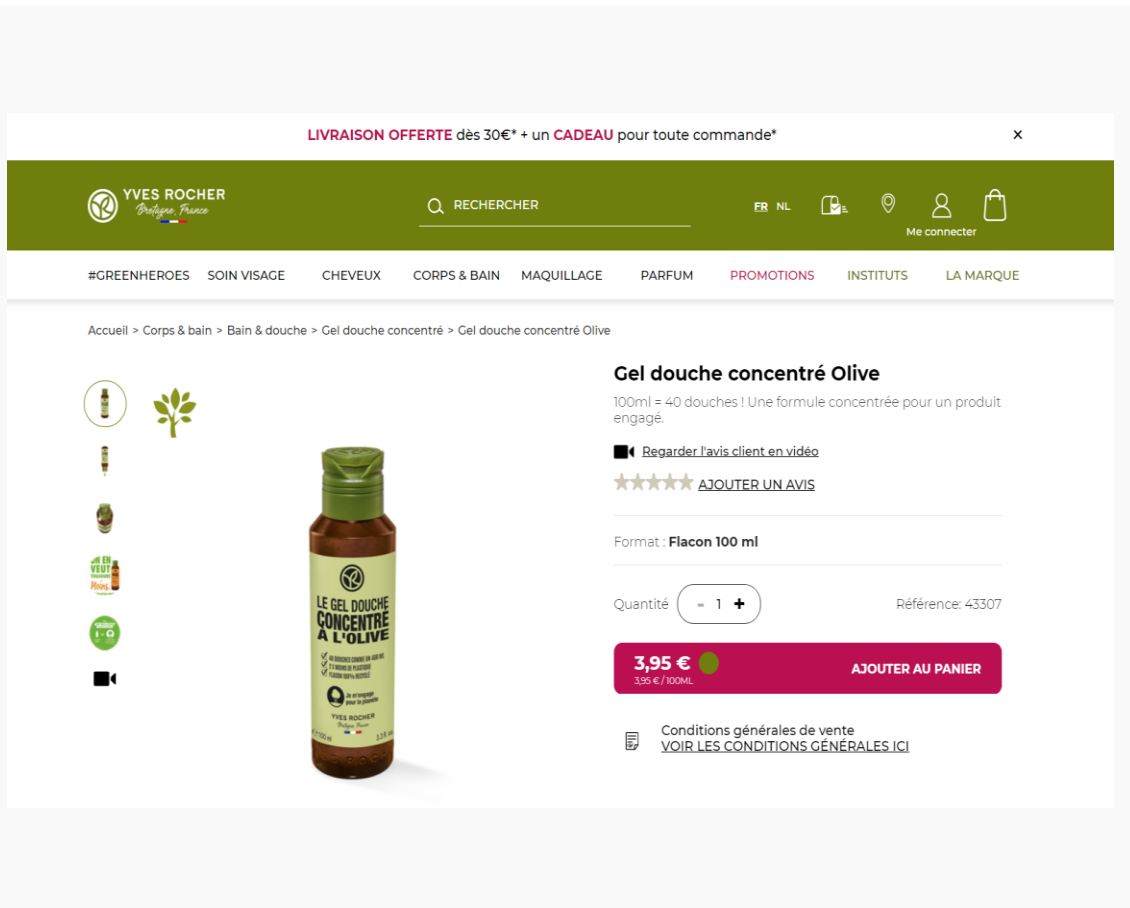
LIVRAISON OFFERTE dès 30€* + un CADEAU pour toute commande*

×

YVES ROCHER
Bretagne, France

RECHERCHER

FR NL

Me connecter

#GREENHEROES SOIN VISAGE CHEVEUX CORPS & BAIN MAQUILLAGE PARFUM PROMOTIONS INSTITUTS LA MARQUE

Accueil > Corps & bain > Bain & douche > Gel douche concentré > Gel douche concentré Olive

Gel douche concentré Olive

100ml = 40 douches ! Une formule concentrée pour un produit engagé.

Regarder l'avis client en vidéo

AJOUTER UN AVIS

Format : Flacon 100 ml

Quantité - 1 +

Référence: 43307

3,95 €
3,95 € / 100ML

AJOUTER AU PANIER

Conditions générales de vente
VOIR LES CONDITIONS GÉNÉRALES ICI

LE GEL DOUCHE CONCENTRÉ À L'OLIVE

Je m'engage pour la planète

YVES ROCHER
Bretagne, France